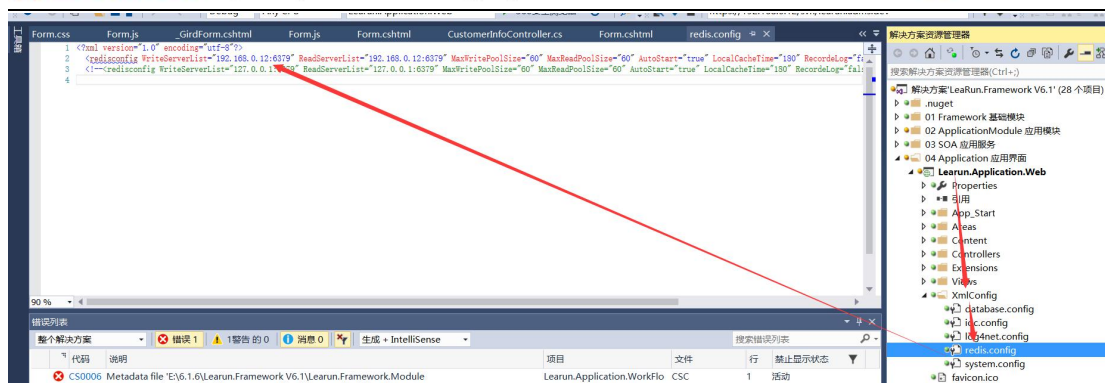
Debug Any CPU Learun.Application.Web

Form.css Form.js _GirdForm.cshtml Form.js Form.cshtml CustomerInfoController.cs Form.cshtml redis.config

1 <?xml version="1.0" encoding="utf-8"?>
2 <redisconfig WriteServerList="192.168.0.12:6379" ReadServerList="192.168.0.12:6379" MaxWritePoolSize="60" MaxReadPoolSize="60" AutoStart="true" LocalCacheTime="180" RecordeLog="fa
3 <!--<redisconfig WriteServerList="127.0.0.1:6379" ReadServerList="127.0.0.1:6379" MaxWritePoolSize="60" MaxReadPoolSize="60" AutoStart="true" LocalCacheTime="180" RecordeLog="fal
4

90 %

错误列表
整个解决方案 错误 1 1警告 的 0 消息 0 生成 + IntelliSense 搜索错误列表
代码 说明 项目 文件 行 禁止显示状态
CS0006 Metadata file 'E:\6.1.6\Learun.Framework V6.1\Learun.Framework.Module Learun.Application.WorkFlo CSC 1 活动

解决方案资源管理器
搜索解决方案资源管理器(Ctrl+;)
解决方案'LeaRun.Framework V6.1' (28 个项目)
.nuget
01 Framework 基础模块
02 ApplicationModule 应用模块
03 SOA 应用服务
04 Application 应用界面
Learun.Application.Web
Properties
引用
App_Start
Areas
Content
Controllers
Extensions
Views
XmlConfig
database.config
ioc.config
log4net.config
redis.config
system.config
favicon.ico